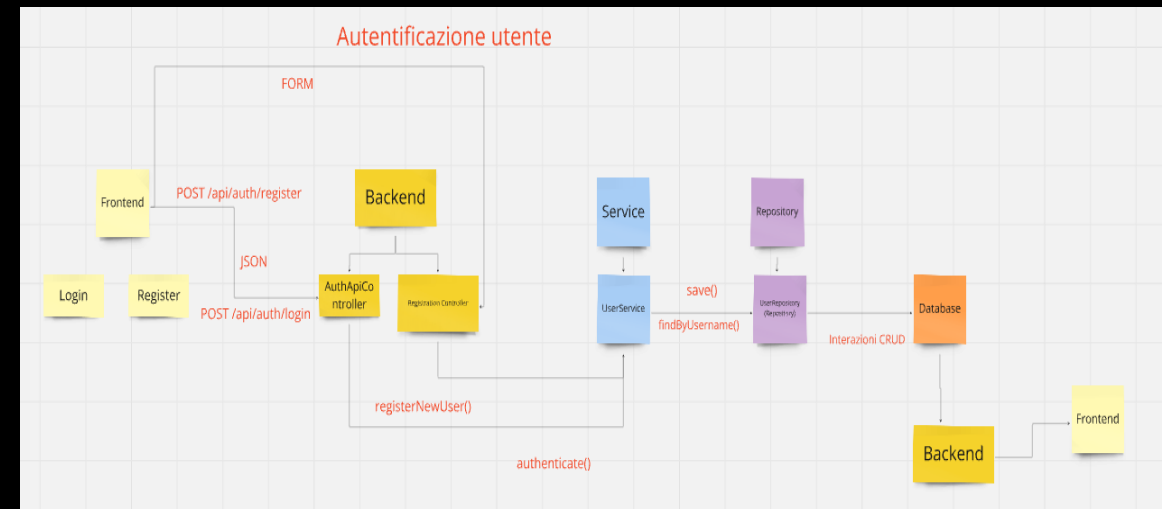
Autentificazione utente

FORM

Frontend

POST /api/auth/register

Backend

JSON

Login

Register

AuthApiController

Registration Controller

POST /api/auth/login

Service

Repository

UserService

save()

findByUsername()

UserRepository (Repository)

Database

Interazioni CRUD

registerNewUser()

authenticate()

Frontend

Backend